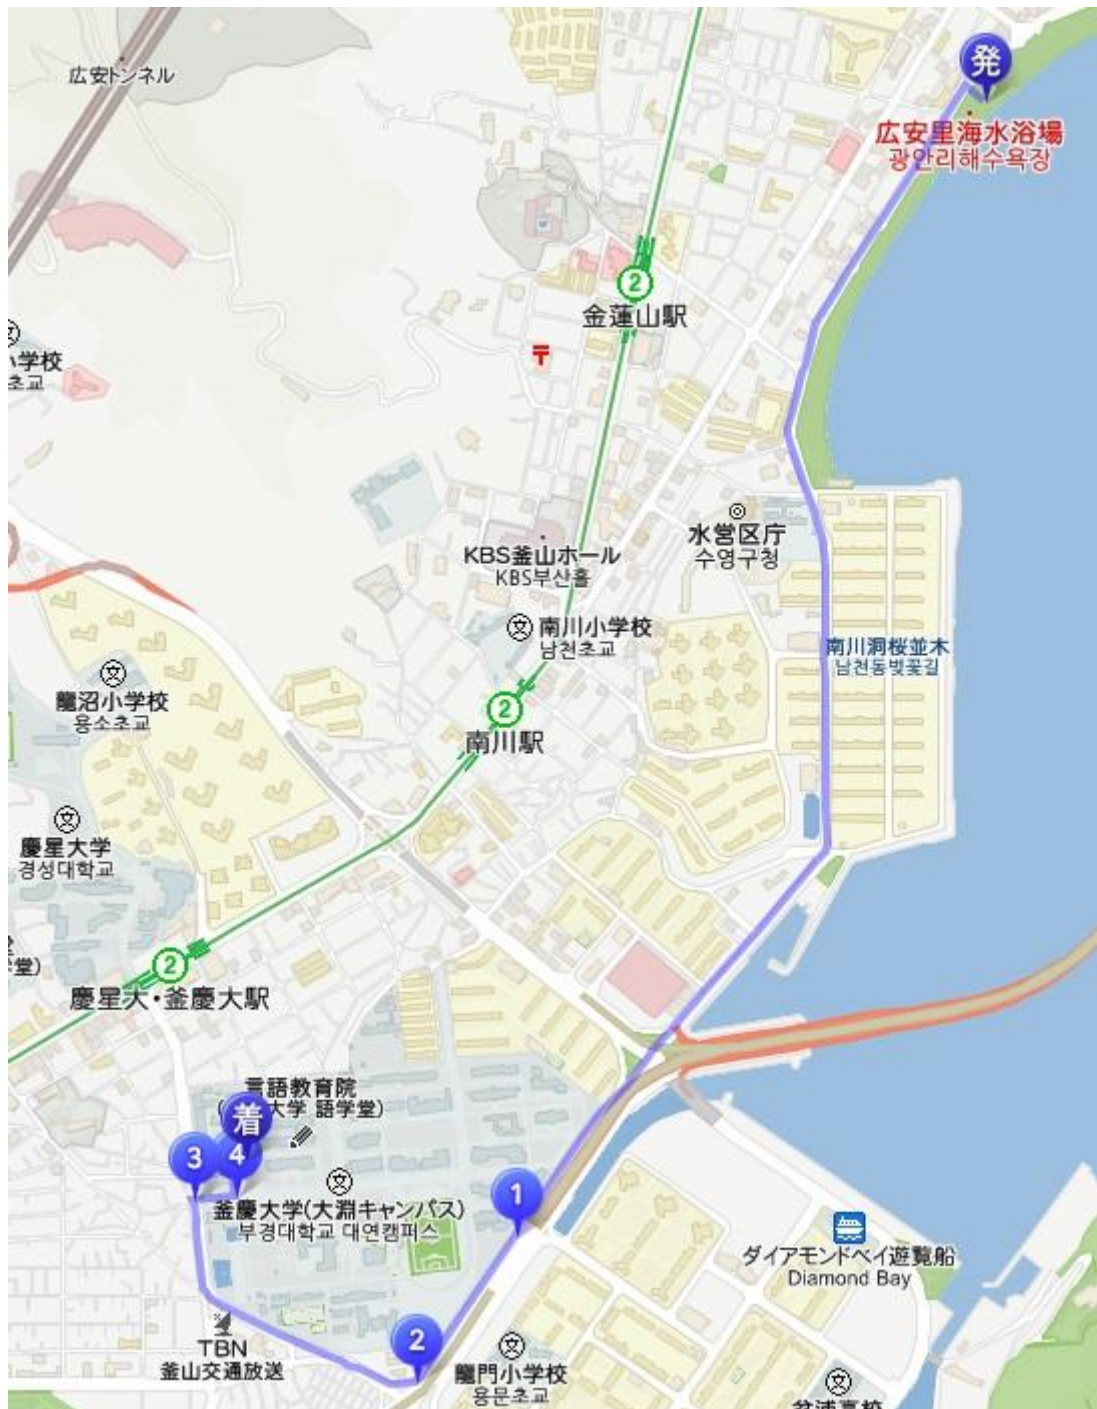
広安トンネル

発
広安里海水浴場
광안리해수욕장

2
金蓮山駅

小学校
초교

KBS釜山ホール
KBS부산홀

水営区庁
수영구청

南川小学校
남천초교

南川洞桜並木
남천동벚꽃길

龍沼小学校
용소초교

2
南川駅

慶星大学
경성대학교

堂)

2
慶星大・釜慶大駅

言語教育院
([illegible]大学 語学堂)

着
3
4

釜慶大学(大淵キャンパス)
부경대학교 대연캠퍼스

1

ダイアモンドベイ遊覧船
Diamond Bay

2

TBN
釜山交通放送

龍門小学校
용문초교

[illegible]